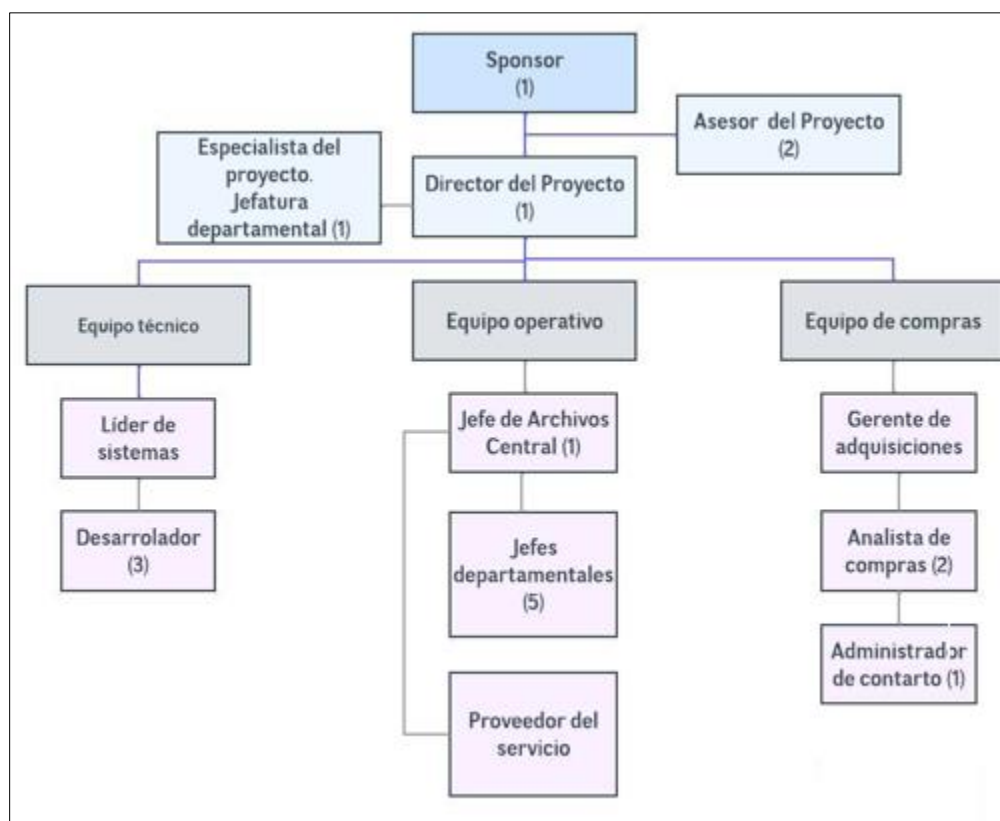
Sponsor
(1)

Asesor del Proyecto
(2)

Especialista del proyecto. Jefatura departamental (1)

Director del Proyecto
(1)

Equipo técnico

Equipo operativo

Equipo de compras

Líder de sistemas

Desarrolador
(3)

Jefe de Archivos Central (1)

Jefes departamentales
(5)

Proveedor del servicio

Gerente de adquisiciones

Analista de compras (2)

Administrador de contarto (1)